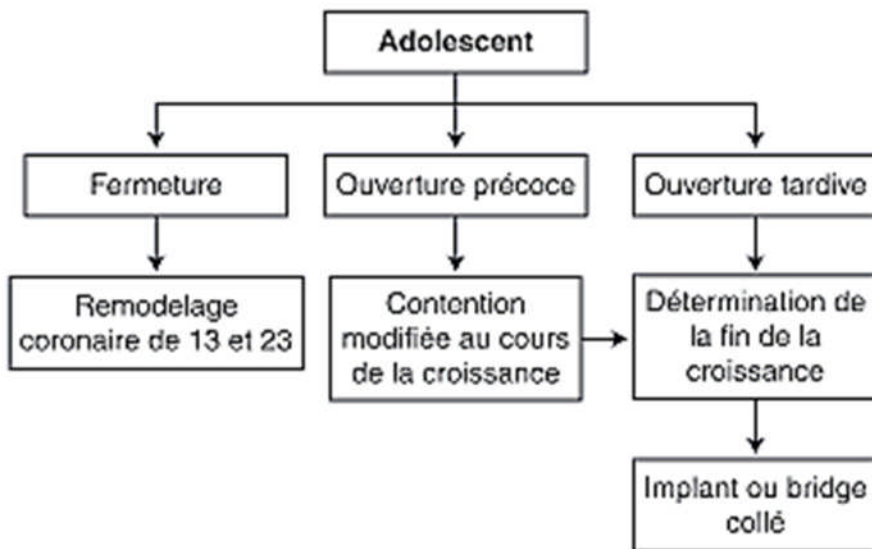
Adolescent

Fermeture

Ouverture précoce

Ouverture tardive

Remodelage coronaire de 13 et 23

Contention modifiée au cours de la croissance

Détermination de la fin de la croissance

Implant ou bridge collé